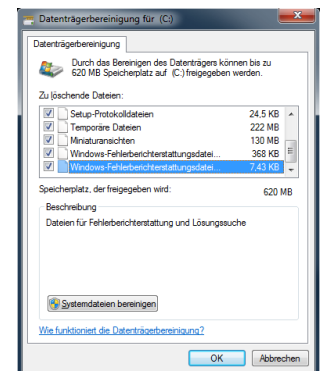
Datenträgerbereinigung für (C:)

Datenträgerbereinigung

Durch das Bereinigen des Datenträgers können bis zu 620 MB Speicherplatz auf (C:) freigegeben werden.

Zu löschende Dateien:

| | | |
|---|---|---|
| ☑ | Setup-Protokolldateien | 24,5 KB |
| ☑ | Temporäre Dateien | 222 MB |
| ☑ | Miniaturansichten | 130 MB |
| ☑ | Windows-Fehlerberichterstattungsdatei... | 368 KB |
| ☑ | Windows-Fehlerberichterstattungsdatei... | 7,43 KB |

Speicherplatz, der freigegeben wird: 620 MB

Beschreibung

Dateien für Fehlerberichterstattung und Lösungssuche

Systemdateien bereinigen

Wie funktioniert die Datenträgerbereinigung?

OK Abbrechen